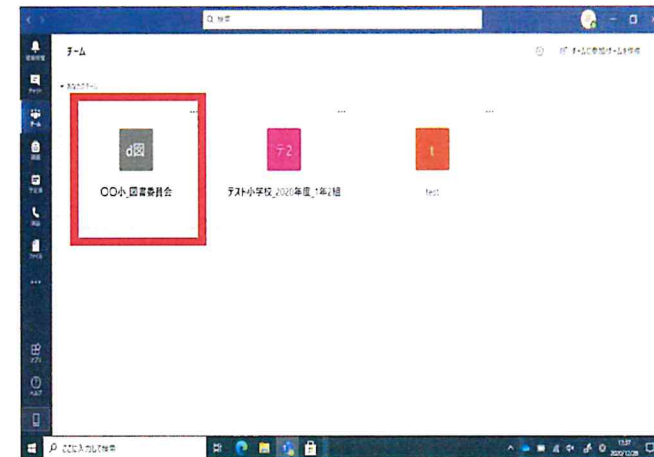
検索

チーム

チームに参加/チームを作成

あなたのチーム

d図

〇〇小_図書委員会

テ2

テスト小学校_2020年度_1年2組

t

test

アクティビティ

チャット

チーム

課題

予定表

通話

ファイル

...

アプリ

ヘルプ

ここに入力して検索

13:37

2020/12/28